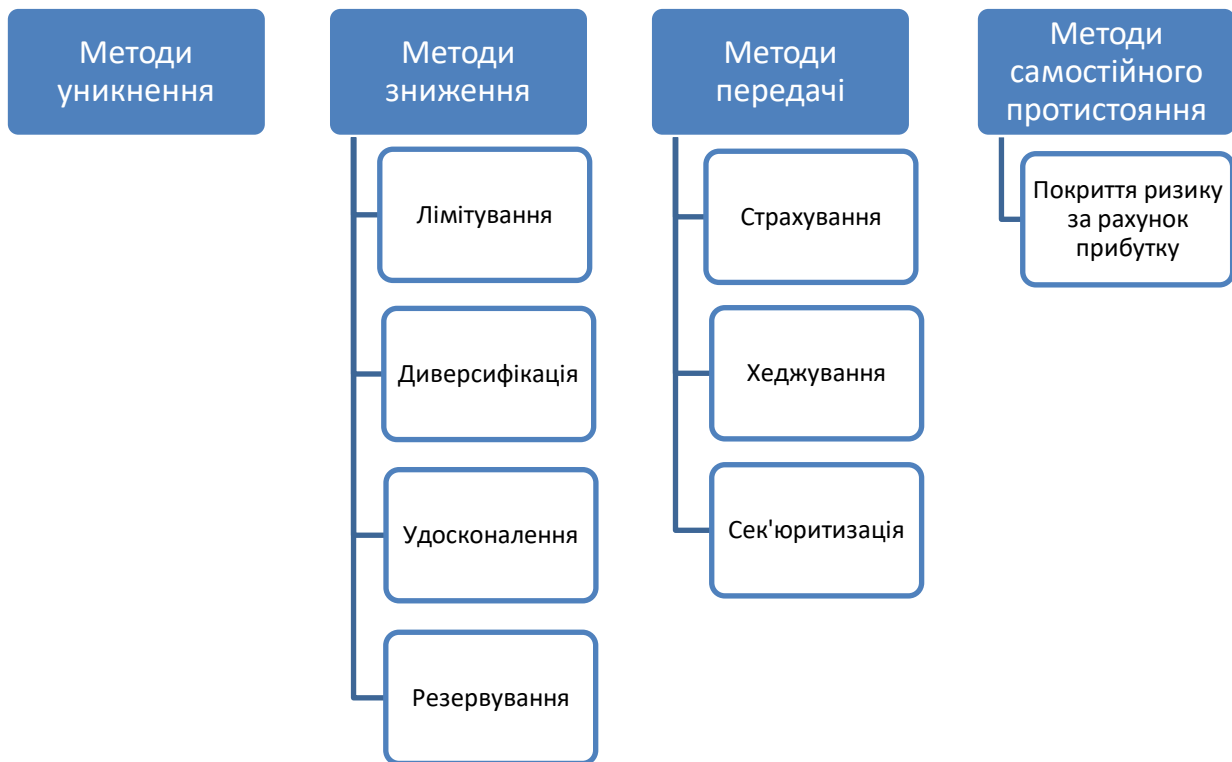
Методи уникнення

Методи зниження

Лімітування

Диверсифікація

Удосконалення

Резервування

Методи передачі

Страхування

Хеджування

Сек'юритизація

Методи самостійного протистояння

Покриття ризику за рахунок прибутку